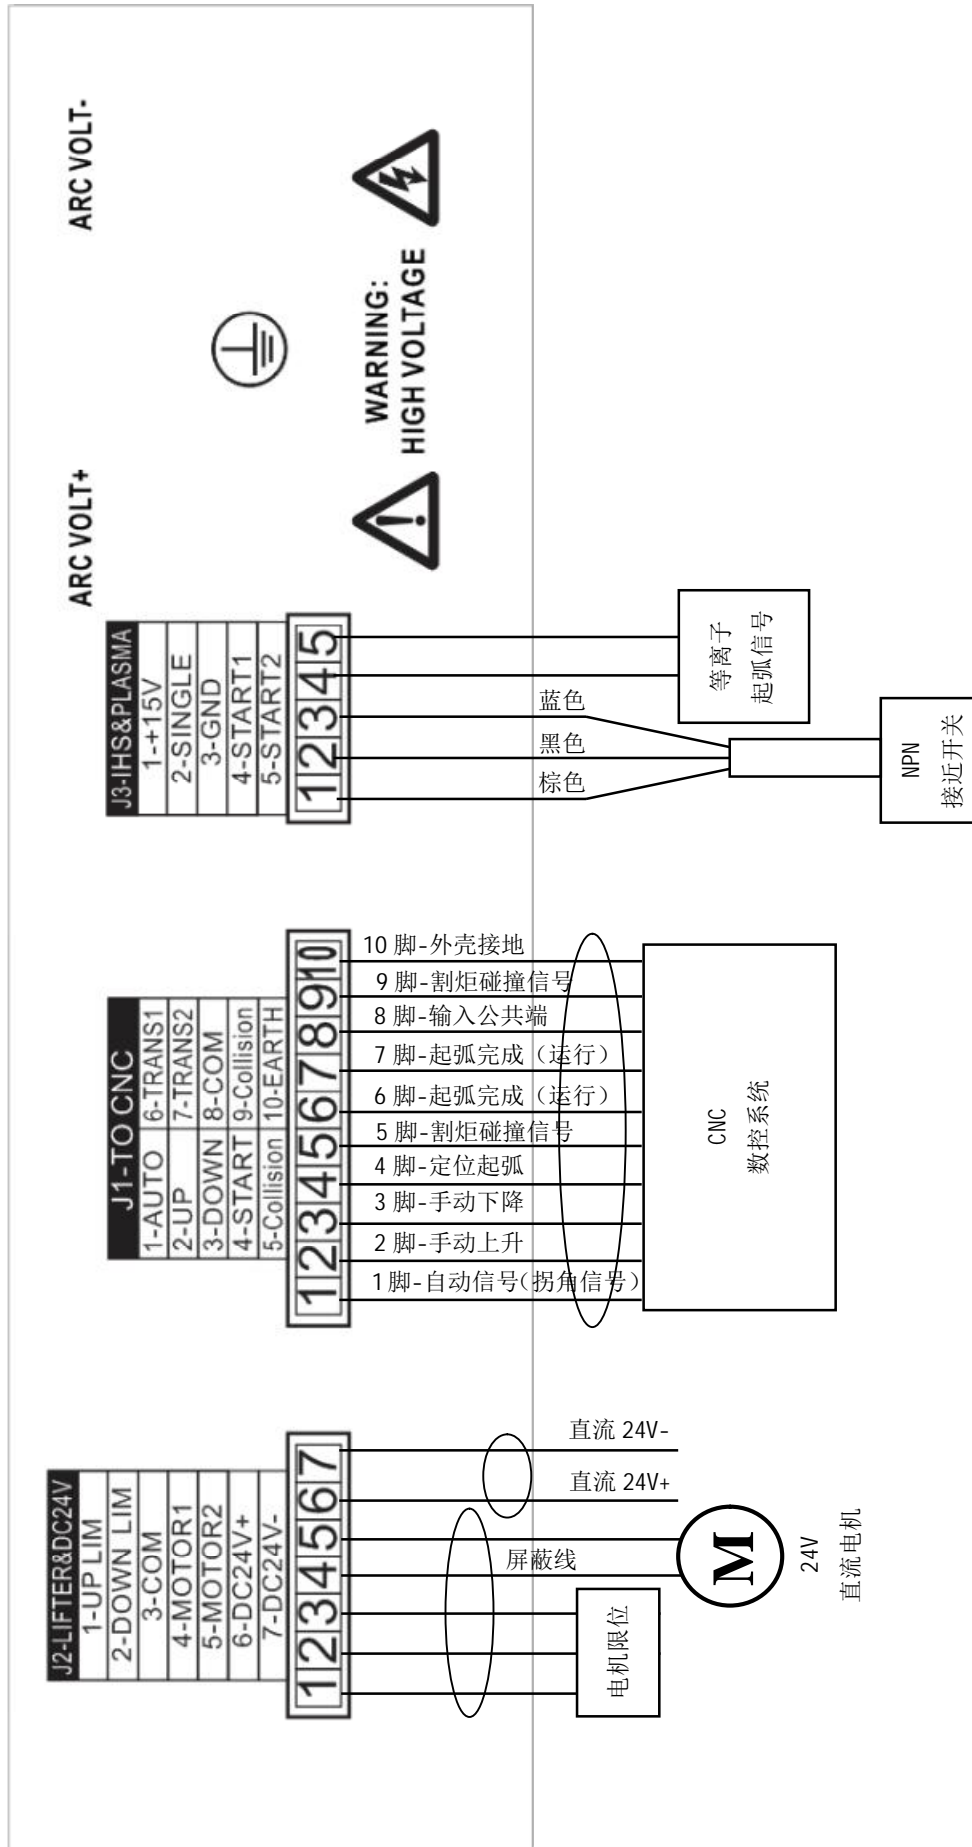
ARC VOLT+

ARC VOLT-

WARNING:
HIGH VOLTAGE

J3-IHS&PLASMA
1-+15V
2-SINGLE
3-GND
4-START1
5-START2

1 2 3 4 5

蓝色
黑色
棕色

等离子
起弧信号

NPN
接近开关

J1-TO CNC
1-AUTO
2-UP
3-DOWN
4-START
5-Collision
6-TRANS1
7-TRANS2
8-COM
9-Collision
10-EARTH

1 2 3 4 5 6 7 8 9 10

10 脚-外壳接地
9 脚-割炬碰撞信号
8 脚-输入公共端
7 脚-起弧完成（运行）
6 脚-起弧完成（运行）
5 脚-割炬碰撞信号
4 脚-定位起弧
3 脚-手动下降
2 脚-手动上升
1 脚-自动信号(拐角信号)

CNC
数控系统

J2-LIFTER&DC24V
1-UP LIM
2-DOWN LIM
3-COM
4-MOTOR1
5-MOTOR2
6-DC24V+
7-DC24V-

1 2 3 4 5 6 7

直流 24V-
直流 24V+
屏蔽线

电机限位

M

24V
直流电机